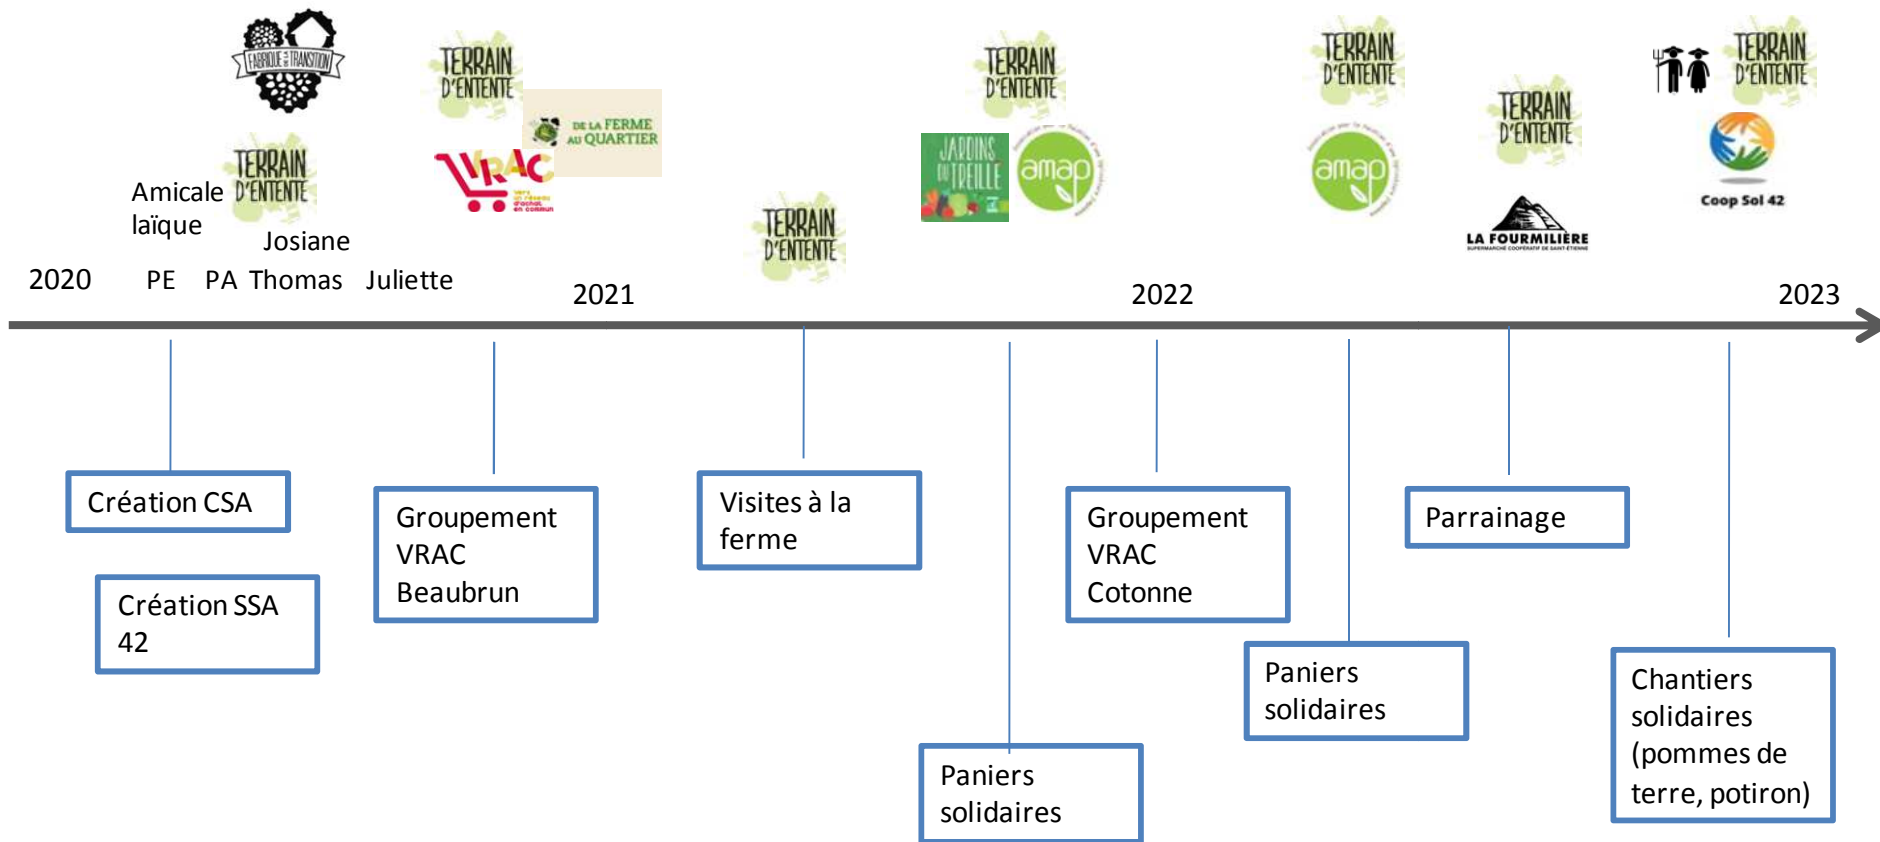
FABRIQUE DE TRANSITION

TERRAIN D'ENTENTE

Amicale laïque

Josiane

2020 PE PA Thomas Juliette

TERRAIN D'ENTENTE

DE LA FERME AU QUARTIER

VRAC

2021

TERRAIN D'ENTENTE

TERRAIN D'ENTENTE

JARDINS DU TREILLE

amap

2022

TERRAIN D'ENTENTE

amap

TERRAIN D'ENTENTE

LA FOURMILIÈRE

TERRAIN D'ENTENTE

Coop Sol 42

2023

Création CSA

Création SSA 42

Groupement VRAC Beaubrun

Visites à la ferme

Paniers solidaires

Groupement VRAC Cotonne

Paniers solidaires

Parrainage

Chantiers solidaires (pommes de terre, potiron)